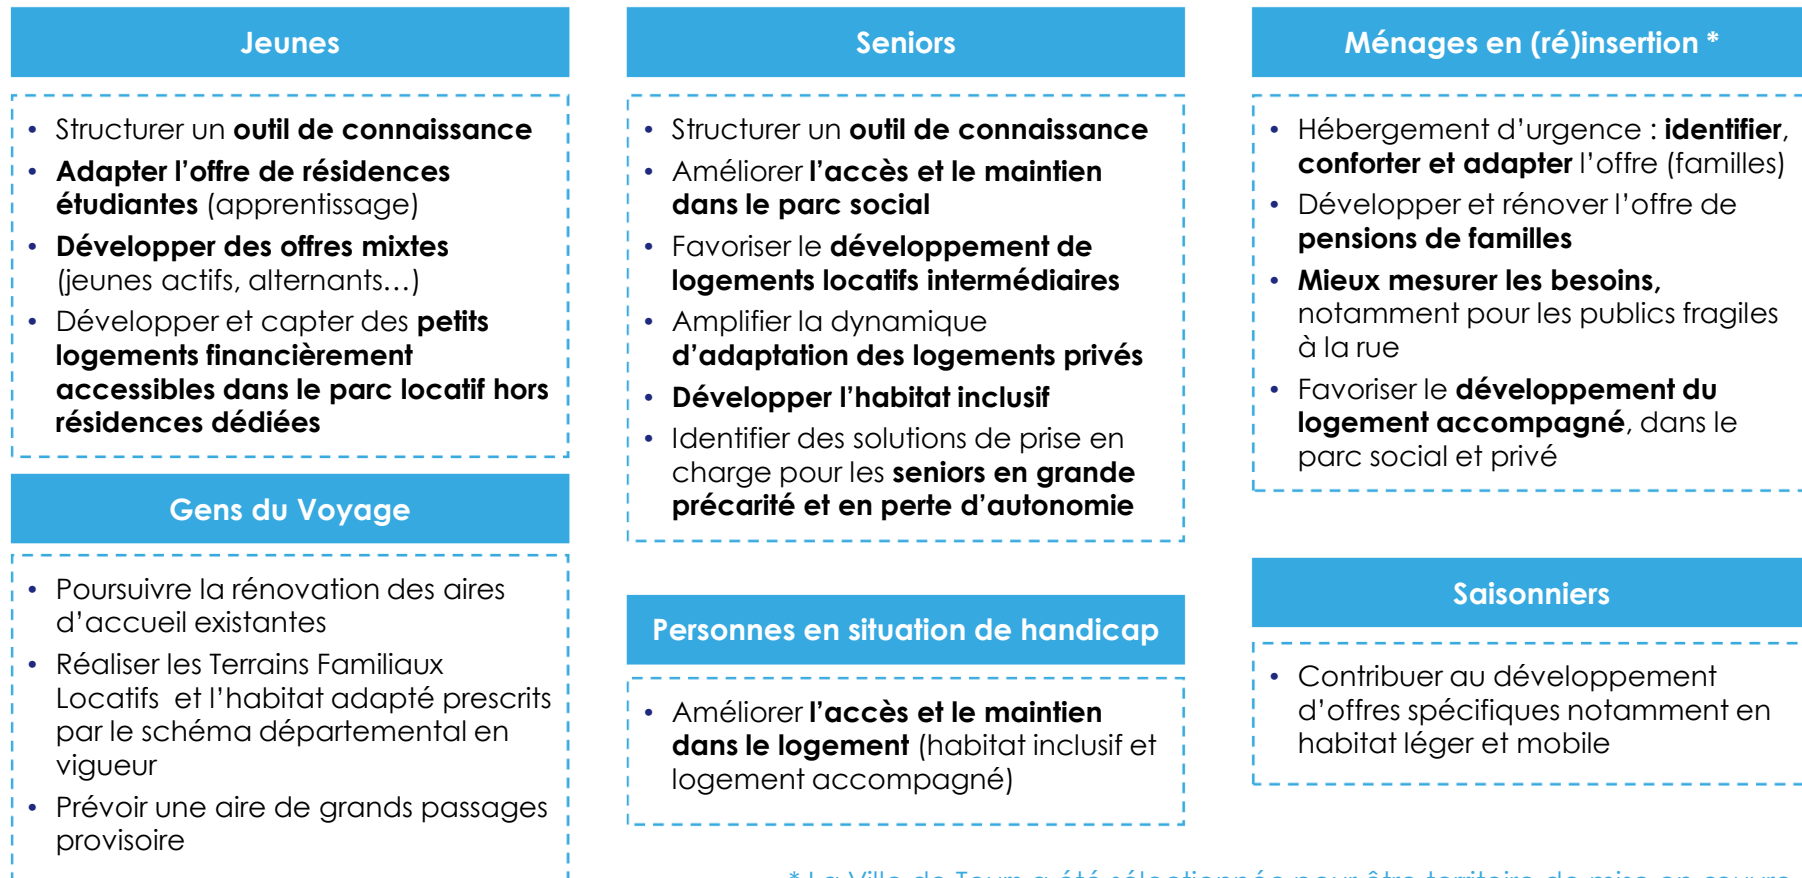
Jeunes

- Structurer un **outil de connaissance**
- **Adapter l'offre de résidences étudiantes** (apprentissage)
- **Développer des offres mixtes** (jeunes actifs, alternants…)
- Développer et capter des **petits logements financièrement accessibles dans le parc locatif hors résidences dédiées**

Gens du Voyage

- Poursuivre la rénovation des aires d'accueil existantes
- Réaliser les Terrains Familiaux Locatifs et l'habitat adapté prescrits par le schéma départemental en vigueur
- Prévoir une aire de grands passages provisoire

Seniors

- Structurer un **outil de connaissance**
- Améliorer **l'accès et le maintien dans le parc social**
- Favoriser le **développement de logements locatifs intermédiaires**
- Amplifier la dynamique **d'adaptation des logements privés**
- **Développer l'habitat inclusif**
- Identifier des solutions de prise en charge pour les **seniors en grande précarité et en perte d'autonomie**

Personnes en situation de handicap

- Améliorer **l'accès et le maintien dans le logement** (habitat inclusif et logement accompagné)

Ménages en (ré)insertion *

- Hébergement d'urgence : **identifier, conforter et adapter** l'offre (familles)
- Développer et rénover l'offre de **pensions de familles**
- **Mieux mesurer les besoins,** notamment pour les publics fragiles à la rue
- Favoriser le **développement du logement accompagné**, dans le parc social et privé

Saisonniers

- Contribuer au développement d'offres spécifiques notamment en habitat léger et mobile

* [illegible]